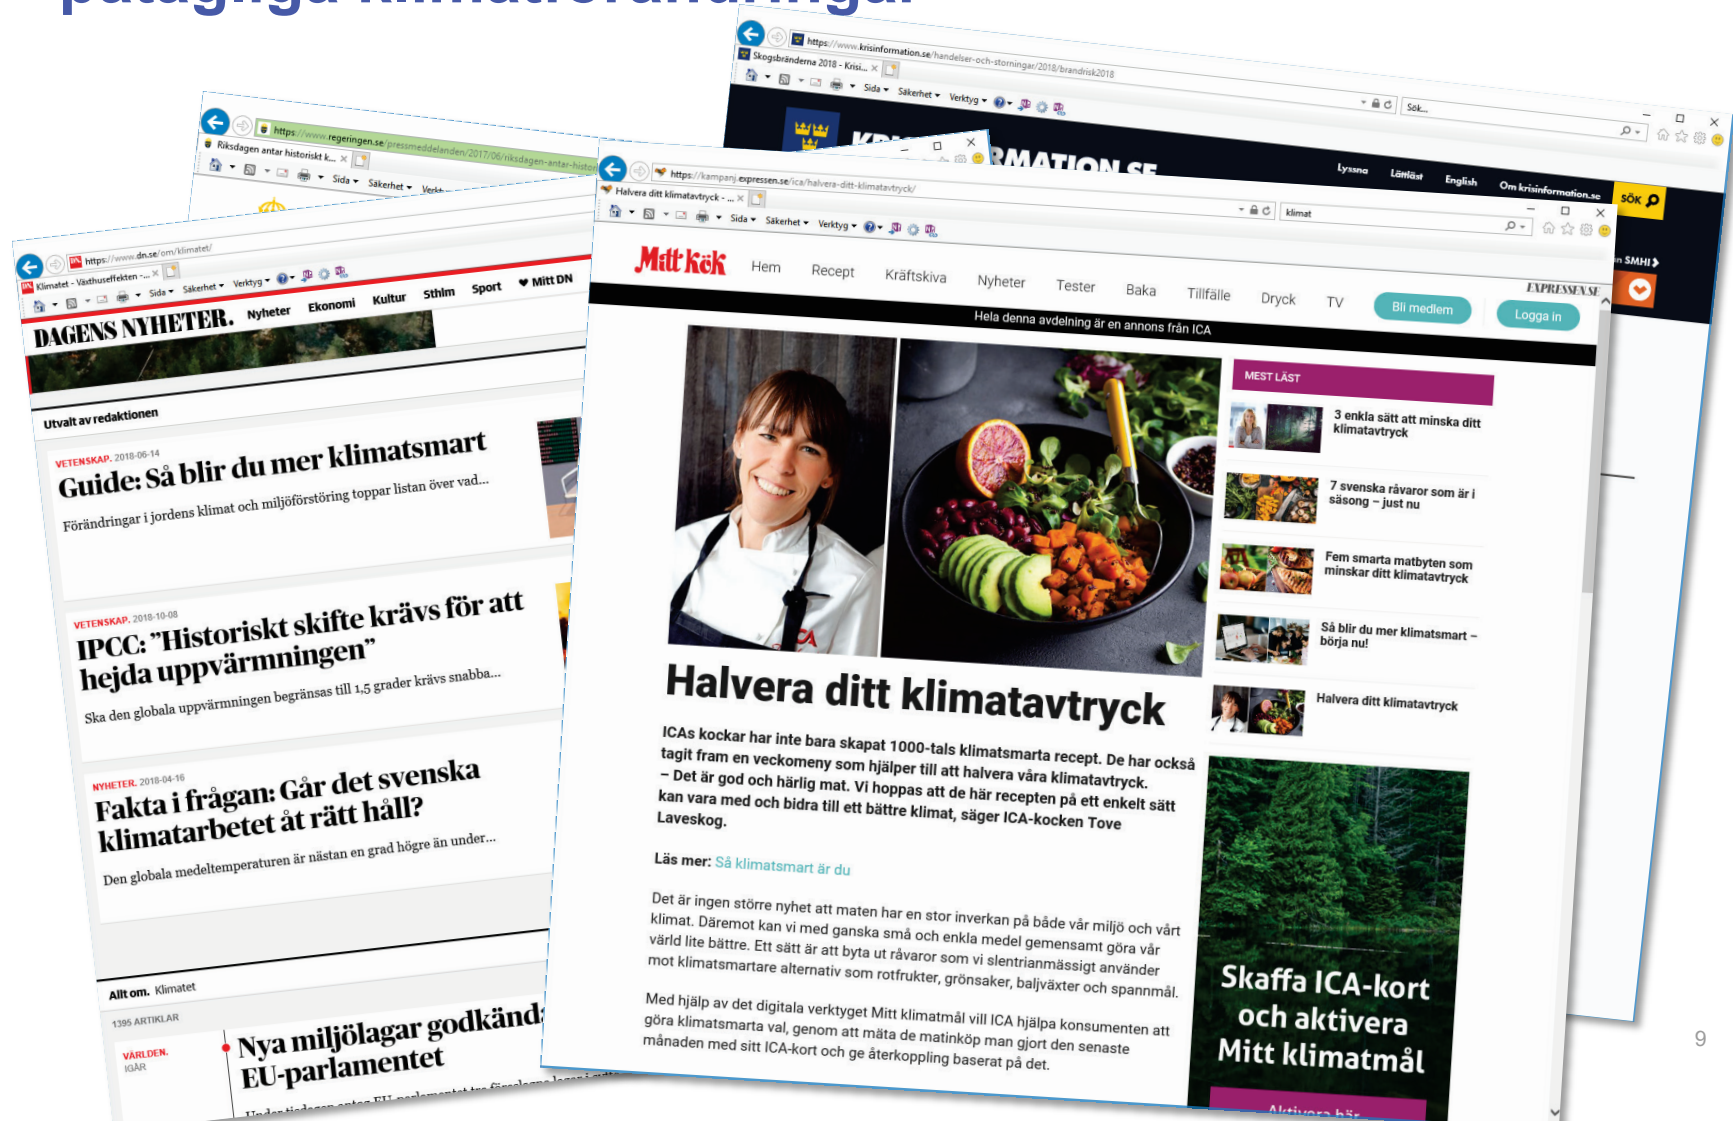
https://www.krisinformation.se/handelser-och-storningar/2018/brandrisk2018

Skogsbränderna 2018 - Krisi...

Sida ▾ Säkerhet ▾ Verktyg ▾

Sök...

KRI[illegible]RMATION.SE

Lyssna Lättläst English Om krisinformation.se

SÖK

SMHI

https://www.regeringen.se/pressmeddelanden/2017/06/riksdagen-antar-histori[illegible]

Riksdagen antar historiskt k...

Sida ▾ Säkerhet ▾ Verkt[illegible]

https://www.dn.se/om/klimatet/

Klimatet - Växthuseffekten -...

Sida ▾ Säkerhet ▾ Verktyg ▾

DAGENS NYHETER. Nyheter Ekonomi Kultur Sthlm Sport Mitt DN

Utvalt av redaktionen

VETENSKAP. 2018-06-14
Guide: Så blir du mer klimatsmart
Förändringar i jordens klimat och miljöförstöring toppar listan över vad...

VETENSKAP. 2018-10-08
IPCC: "Historiskt skifte krävs för att hejda uppvärmningen"
Ska den globala uppvärmningen begränsas till 1,5 grader krävs snabba...

NYHETER. 2018-04-16
Fakta i frågan: Går det svenska klimatarbetet åt rätt håll?
Den globala medeltemperaturen är nästan en grad högre än under...

Allt om. Klimatet

1395 ARTIKLAR

VÄRLDEN.
IGÅR
Nya miljölagar godkänd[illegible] EU-parlamentet

https://kampanj.expressen.se/ica/halvera-ditt-klimatavtryck/

Halvera ditt klimatavtryck - ...

Sida ▾ Säkerhet ▾ Verktyg ▾

klimat

Mitt kök Hem Recept Kräftskiva Nyheter Tester Baka Tillfälle Dryck TV Bli medlem Logga in

EXPRESSEN.SE

Hela denna avdelning är en annons från ICA

MEST LÄST

3 enkla sätt att minska ditt klimatavtryck

7 svenska råvaror som är i säsong – just nu

Fem smarta matbyten som minskar ditt klimatavtryck

Så blir du mer klimatsmart – börja nu!

Halvera ditt klimatavtryck

Halvera ditt klimatavtryck

ICAs kockar har inte bara skapat 1000-tals klimatsmarta recept. De har också tagit fram en veckomeny som hjälper till att halvera våra klimatavtryck. – Det är god och härlig mat. Vi hoppas att de här recepten på ett enkelt sätt kan vara med och bidra till ett bättre klimat, säger ICA-kocken Tove Laveskog.

Läs mer: Så klimatsmart är du

Det är ingen större nyhet att maten har en stor inverkan på både vår miljö och vårt klimat. Däremot kan vi med ganska små och enkla medel gemensamt göra vår värld lite bättre. Ett sätt är att byta ut råvaror som vi slentrianmässigt använder mot klimatsmartare alternativ som rotfrukter, grönsaker, baljväxter och spannmål.

Med hjälp av det digitala verktyget Mitt klimatmål vill ICA hjälpa konsumenten att göra klimatsmarta val, genom att mäta de matinköp man gjort den senaste månaden med sitt ICA-kort och ge återkoppling baserat på det.

Skaffa ICA-kort och aktivera Mitt klimatmål

Aktivera här

9